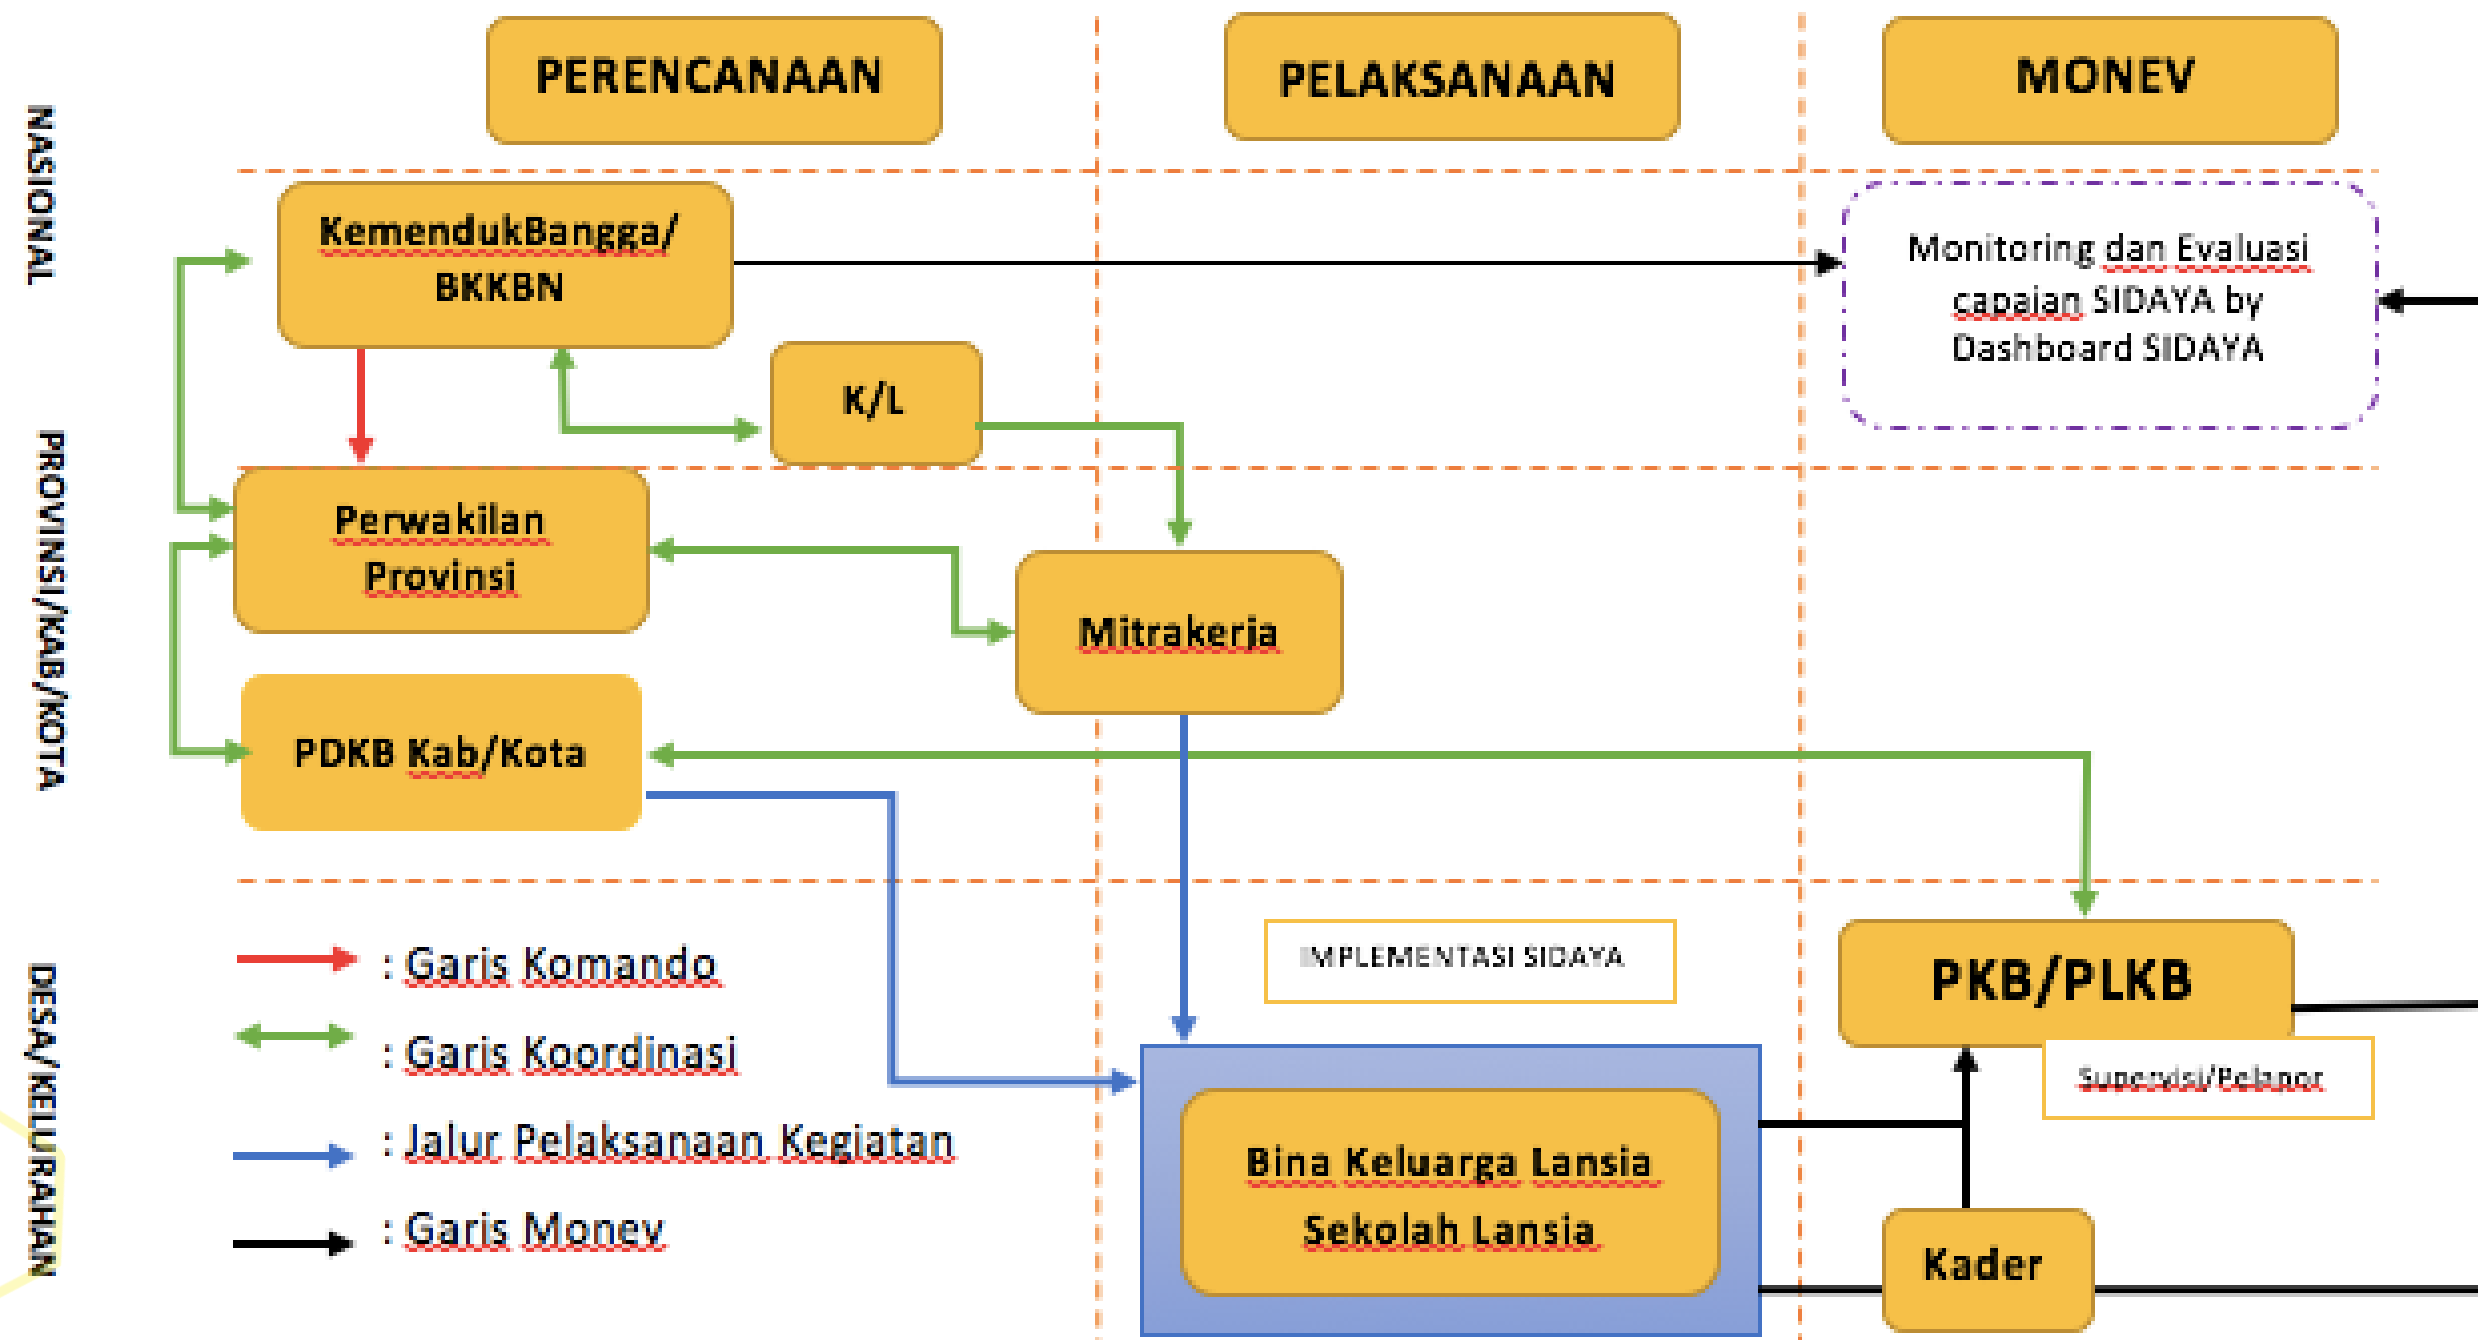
PERENCANAAN

PELAKSANAAN

MONEV

NASIONAL

KemendukBangga/ BKKBN

Monitoring dan Evaluasi capaian SIDAYA by Dashboard SIDAYA

K/L

PROVINSI/KAB/KOTA

Perwakilan Provinsi

Mitrakerja

PDKB Kab/Kota

DESA/KELURAHAN

: Garis Komando

: Garis Koordinasi

: Jalur Pelaksanaan Kegiatan

: Garis Monev

IMPLEMENTASI SIDAYA

PKB/PLKB

Supervisi/Pelapor

Bina Keluarga Lansia Sekolah Lansia

Kader